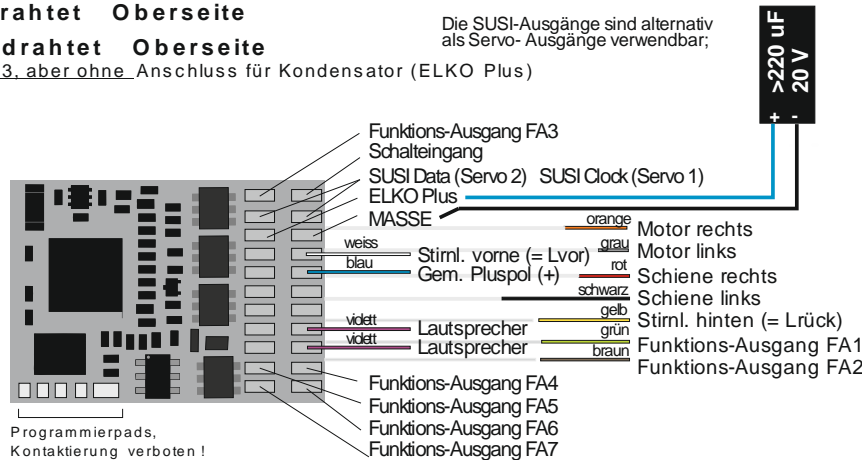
rahtet Oberseite
drahtet Oberseite
3, aber ohne Anschluss für Kondensator (ELKO Plus)

Die SUSI-Ausgänge sind alternativ als Servo- Ausgänge verwendbar;

>220 uF
20 V
+ -

Funktions-Ausgang FA3
Schalteingang
SUSI Data (Servo 2) SUSI Clock (Servo 1)
ELKO Plus
MASSE
orange Motor rechts
weiss Stirnl. vorne (= Lvor)
grau Motor links
blau Gem. Pluspol (+)
rot Schiene rechts
schwarz Schiene links
gelb Stirnl. hinten (= Lrück)
violett Lautsprecher
grün Funktions-Ausgang FA1
violett Lautsprecher
braun Funktions-Ausgang FA2
Funktions-Ausgang FA4
Funktions-Ausgang FA5
Funktions-Ausgang FA6
Funktions-Ausgang FA7

Programmierpads, Kontaktierung verboten!